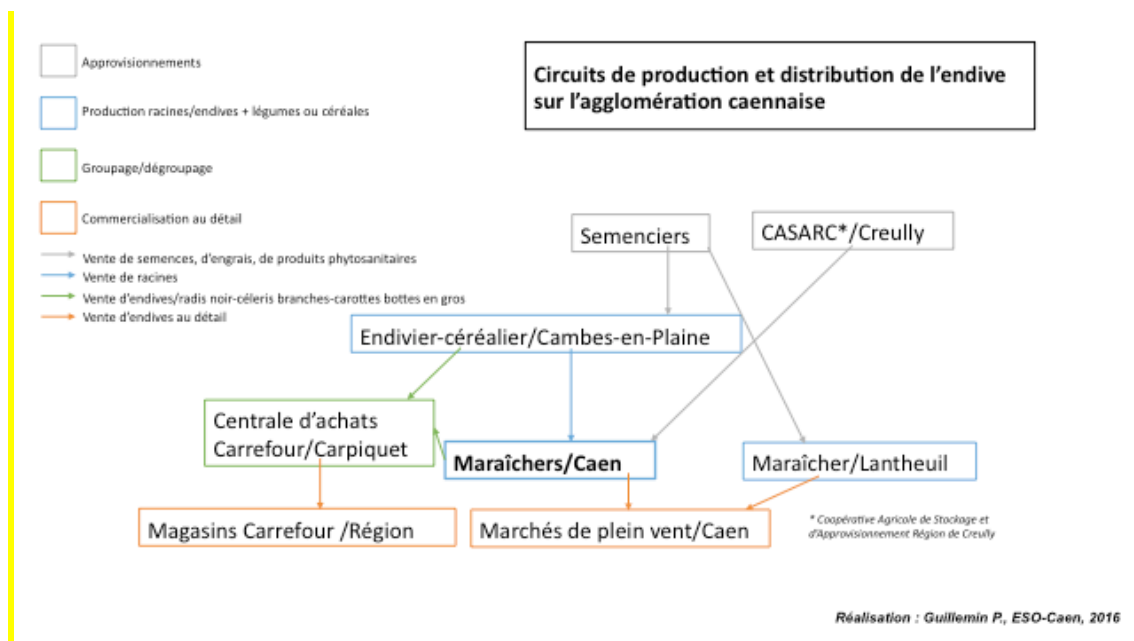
Approvisionnements

Production racines/endives + légumes ou céréales

Groupage/dégroupage

Commercialisation au détail

Vente de semences, d'engrais, de produits phytosanitaires

Vente de racines

Vente d'endives/radis noir-céleris branches-carottes bottes en gros

Vente d'endives au détail

Circuits de production et distribution de l'endive sur l'agglomération caennaise

Semenciers

CASARC*/Creully

Endivier-céréalier/Cambes-en-Plaine

Centrale d'achats Carrefour/Carpiquet

Maraîchers/Caen

Maraîcher/Lantheuil

Magasins Carrefour /Région

Marchés de plein vent/Caen

* Coopérative Agricole de Stockage et d'Approvisionnement Région de Creully

Réalisation : Guillemin P., ESO-Caen, 2016